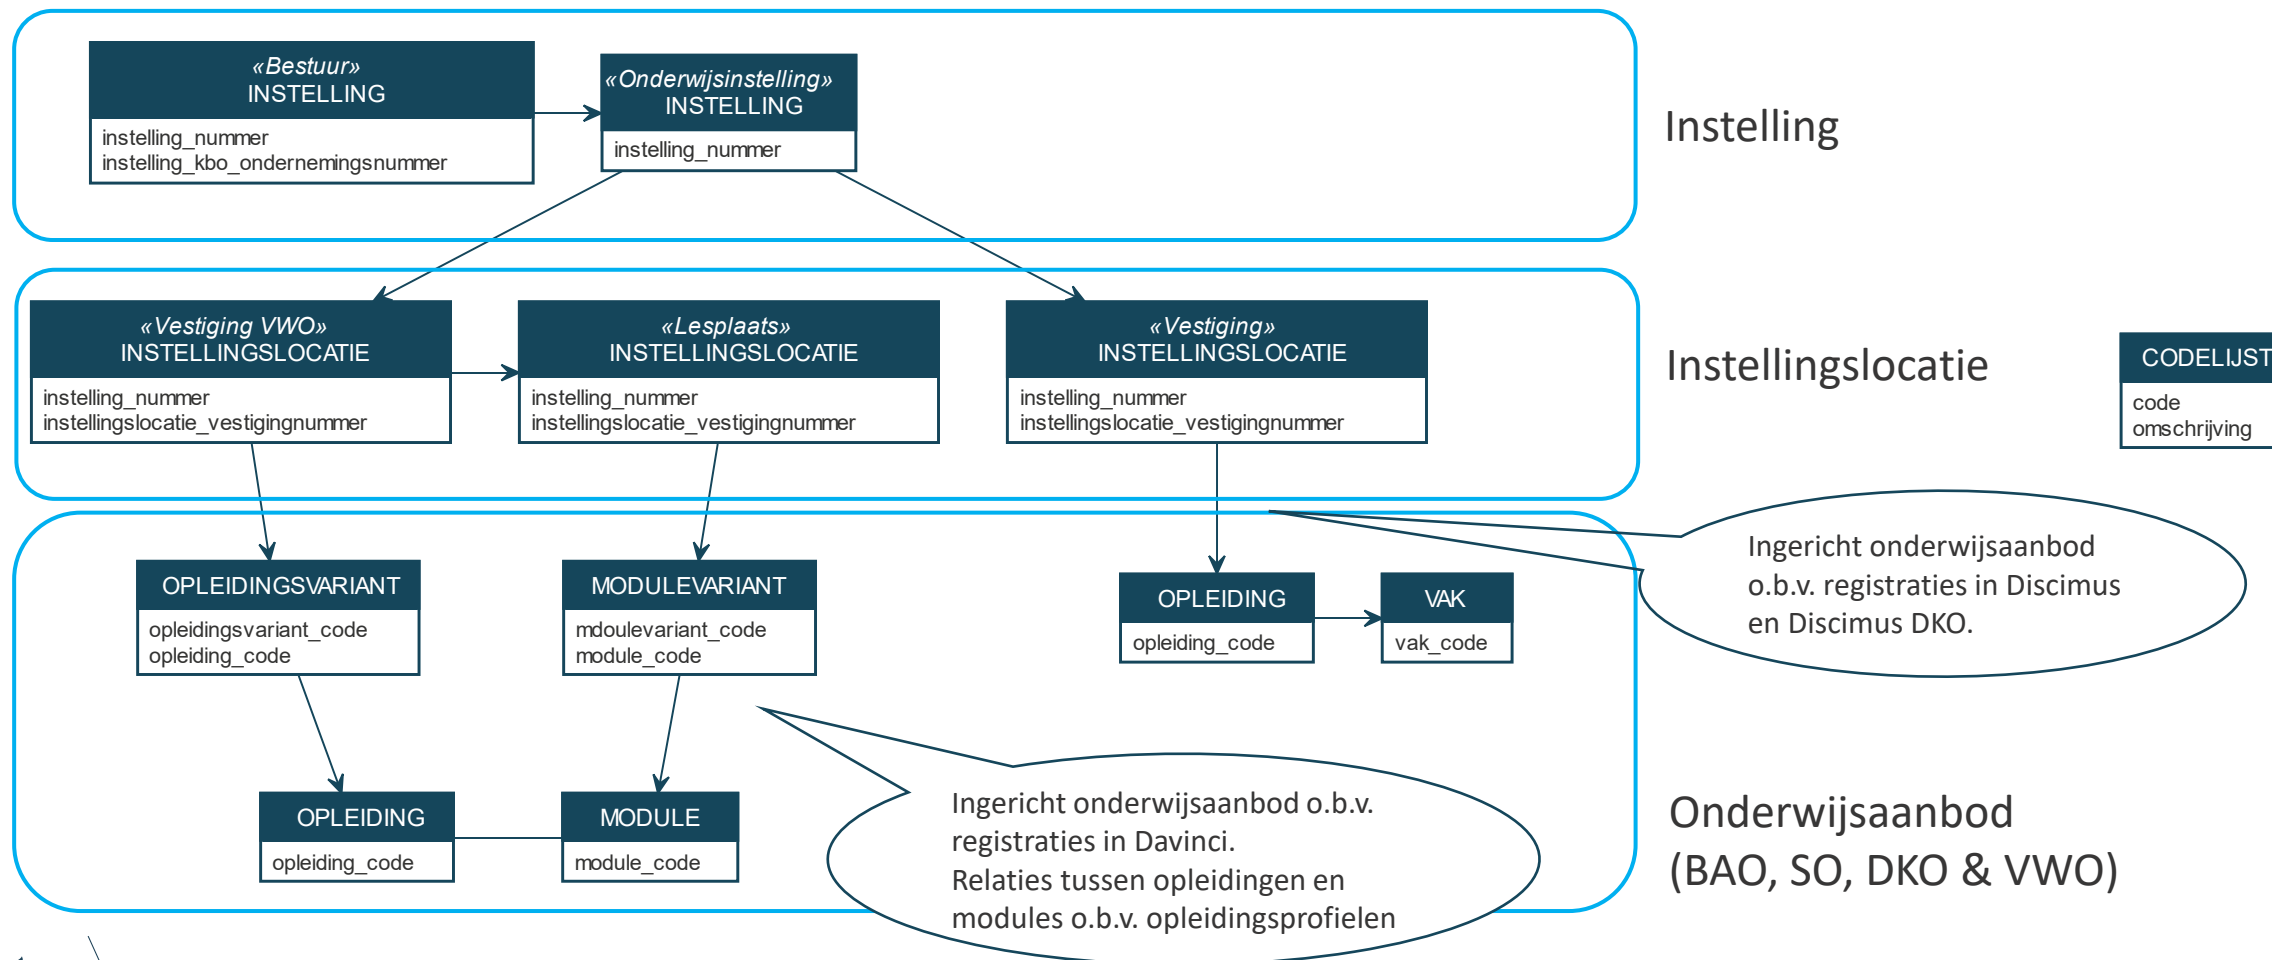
«Bestuur»
INSTELLING
instelling_nummer
instelling_kbo_ondernemingsnummer

«Onderwijsinstelling»
INSTELLING
instelling_nummer

Instelling

«Vestiging VWO»
INSTELLINGSLOCATIE
instelling_nummer
instellingslocatie_vestigingnummer

«Lesplaats»
INSTELLINGSLOCATIE
instelling_nummer
instellingslocatie_vestigingnummer

«Vestiging»
INSTELLINGSLOCATIE
instelling_nummer
instellingslocatie_vestigingnummer

Instellingslocatie

CODELIJST
code
omschrijving

Ingericht onderwijsaanbod o.b.v. registraties in Discimus en Discimus DKO.

OPLEIDINGSVARIANT
opleidingsvariant_code
opleiding_code

MODULEVARIANT
mdoulevariant_code
module_code

OPLEIDING
opleiding_code

VAK
vak_code

OPLEIDING
opleiding_code

MODULE
module_code

Ingericht onderwijsaanbod o.b.v. registraties in Davinci.
Relaties tussen opleidingen en modules o.b.v. opleidingsprofielen

Onderwijsaanbod
(BAO, SO, DKO & VWO)